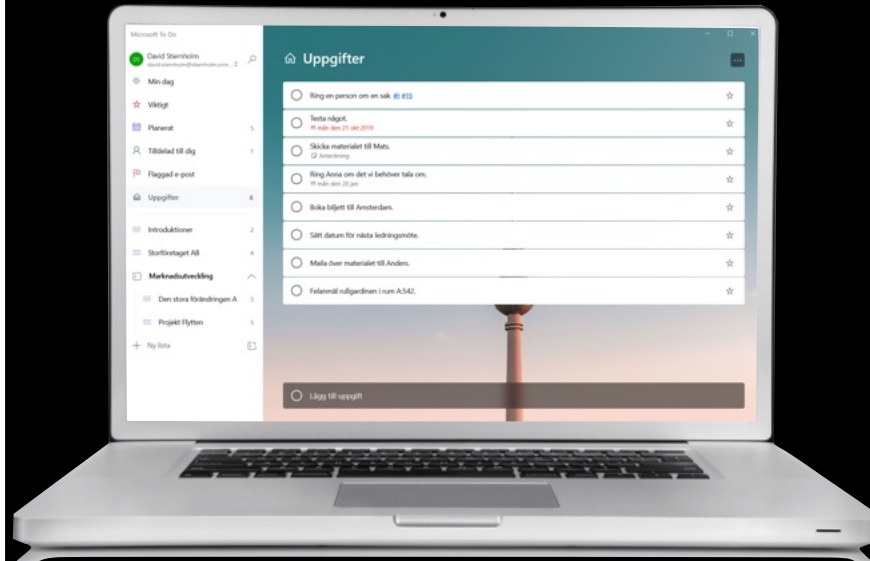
Microsoft To Do

DS David Sternholm
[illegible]

Min dag
Viktigt
Planerat 5
Tilldelad till dig 1
Flaggad e-post
Uppgifter 8

Introduktioner 2
Storföretaget AB 4
Marknadsutveckling
Den stora förändringen A 5
Projekt Flytten 5
Ny lista

Uppgifter

Ring en person om en sak. #I #35
Testa något.
mån den 21 okt 2019
Skicka materialet till Mats.
Anteckning
Ring Anna om det vi behöver tala om.
mån den 20 jan
Boka biljett till Amsterdam.
Sätt datum för nästa ledningsmöte.
Maila över materialet till Anders.
Felanmäl rullgardinen i rum A.542.

Lägg till uppgift